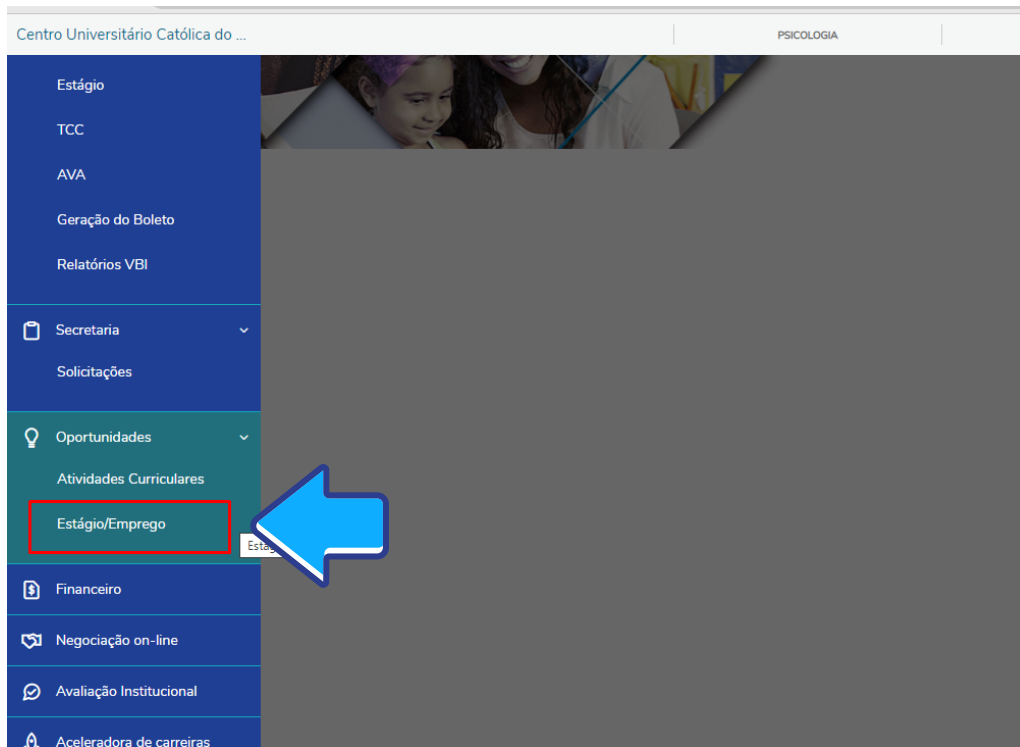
Centro Universitário Católica do ...

PSICOLOGIA

Estágio

TCC

AVA

Geração do Boleto

Relatórios VBI

Secretaria

Solicitações

Oportunidades

Atividades Curriculares

Estágio/Emprego

Estág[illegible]

Financeiro

Negociação on-line

Avaliação Institucional

Aceleradora de carreiras